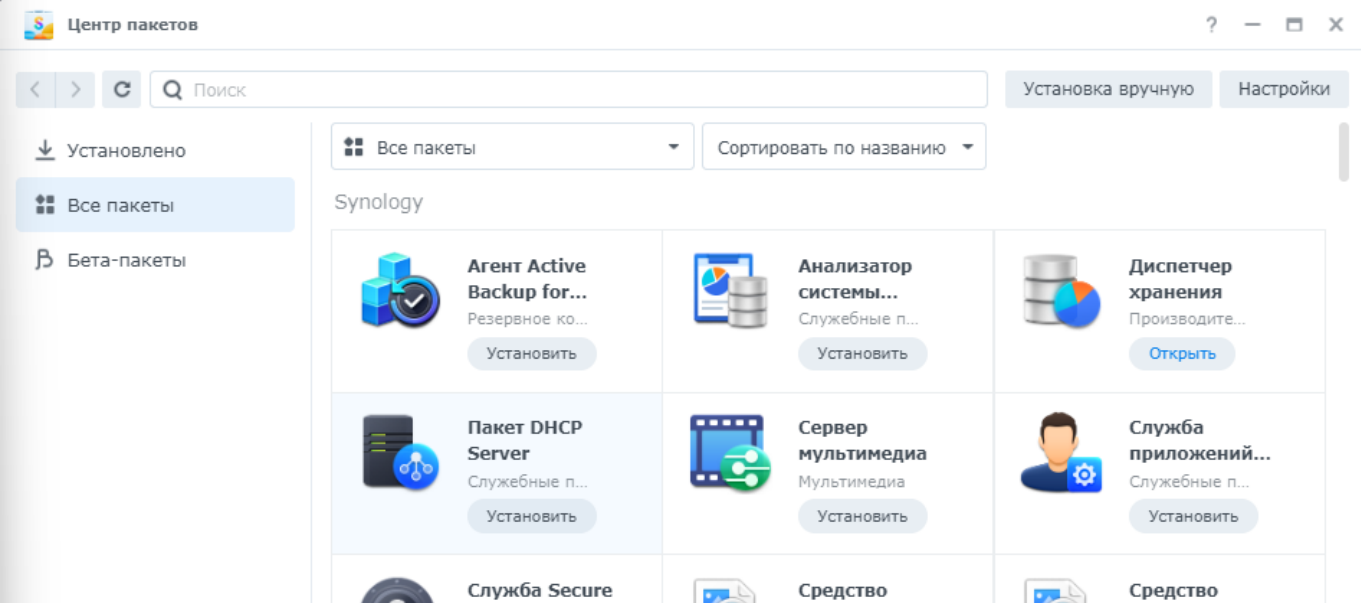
Центр пакетов

? — ☐ ✕

Поиск

Установка вручную

Настройки

Установлено

Все пакеты

Бета-пакеты

Все пакеты

Сортировать по названию

Synology

Агент Active Backup for...
Резервное ко...
Установить

Анализатор системы...
Служебные п...
Установить

Диспетчер хранения
Производите...
Открыть

Пакет DHCP Server
Служебные п...
Установить

Сервер мультимедиа
Мультимедиа
Установить

Служба приложений...
Служебные п...
Установить

Служба Secure

Средство

Средство